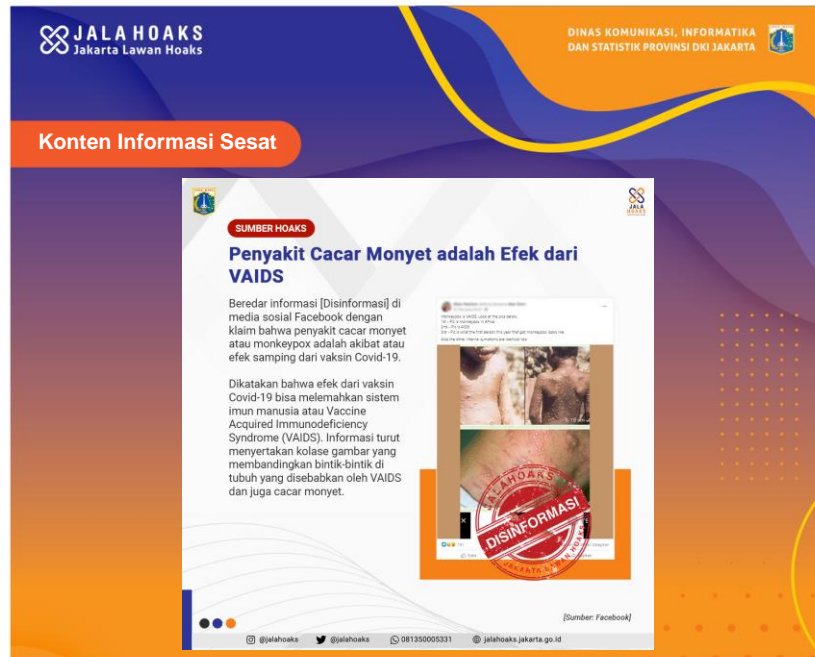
JALA HOAKS
Jakarta Lawan Hoaks

DINAS KOMUNIKASI, INFORMATIKA DAN STATISTIK PROVINSI DKI JAKARTA

Konten Informasi Sesat

JALA HOAKS

SUMBER HOAKS

Penyakit Cacar Monyet adalah Efek dari VAIDS

Beredar informasi [Disinformasi] di media sosial Facebook dengan klaim bahwa penyakit cacar monyet atau monkeypox adalah akibat atau efek samping dari vaksin Covid-19.

Dikatakan bahwa efek dari vaksin Covid-19 bisa melemahkan sistem imun manusia atau Vaccine Acquired Immunodeficiency Syndrome (VAIDS). Informasi turut menyertakan kolase gambar yang membandingkan bintik-bintik di tubuh yang disebabkan oleh VAIDS dan juga cacar monyet.

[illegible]

JALA HOAKS
DISINFORMASI
JAKARTA LAWAN HOAKS

[Sumber: Facebook]

@jalahoaks @jalahoaks 081350005331 jalahoaks.jakarta.go.id